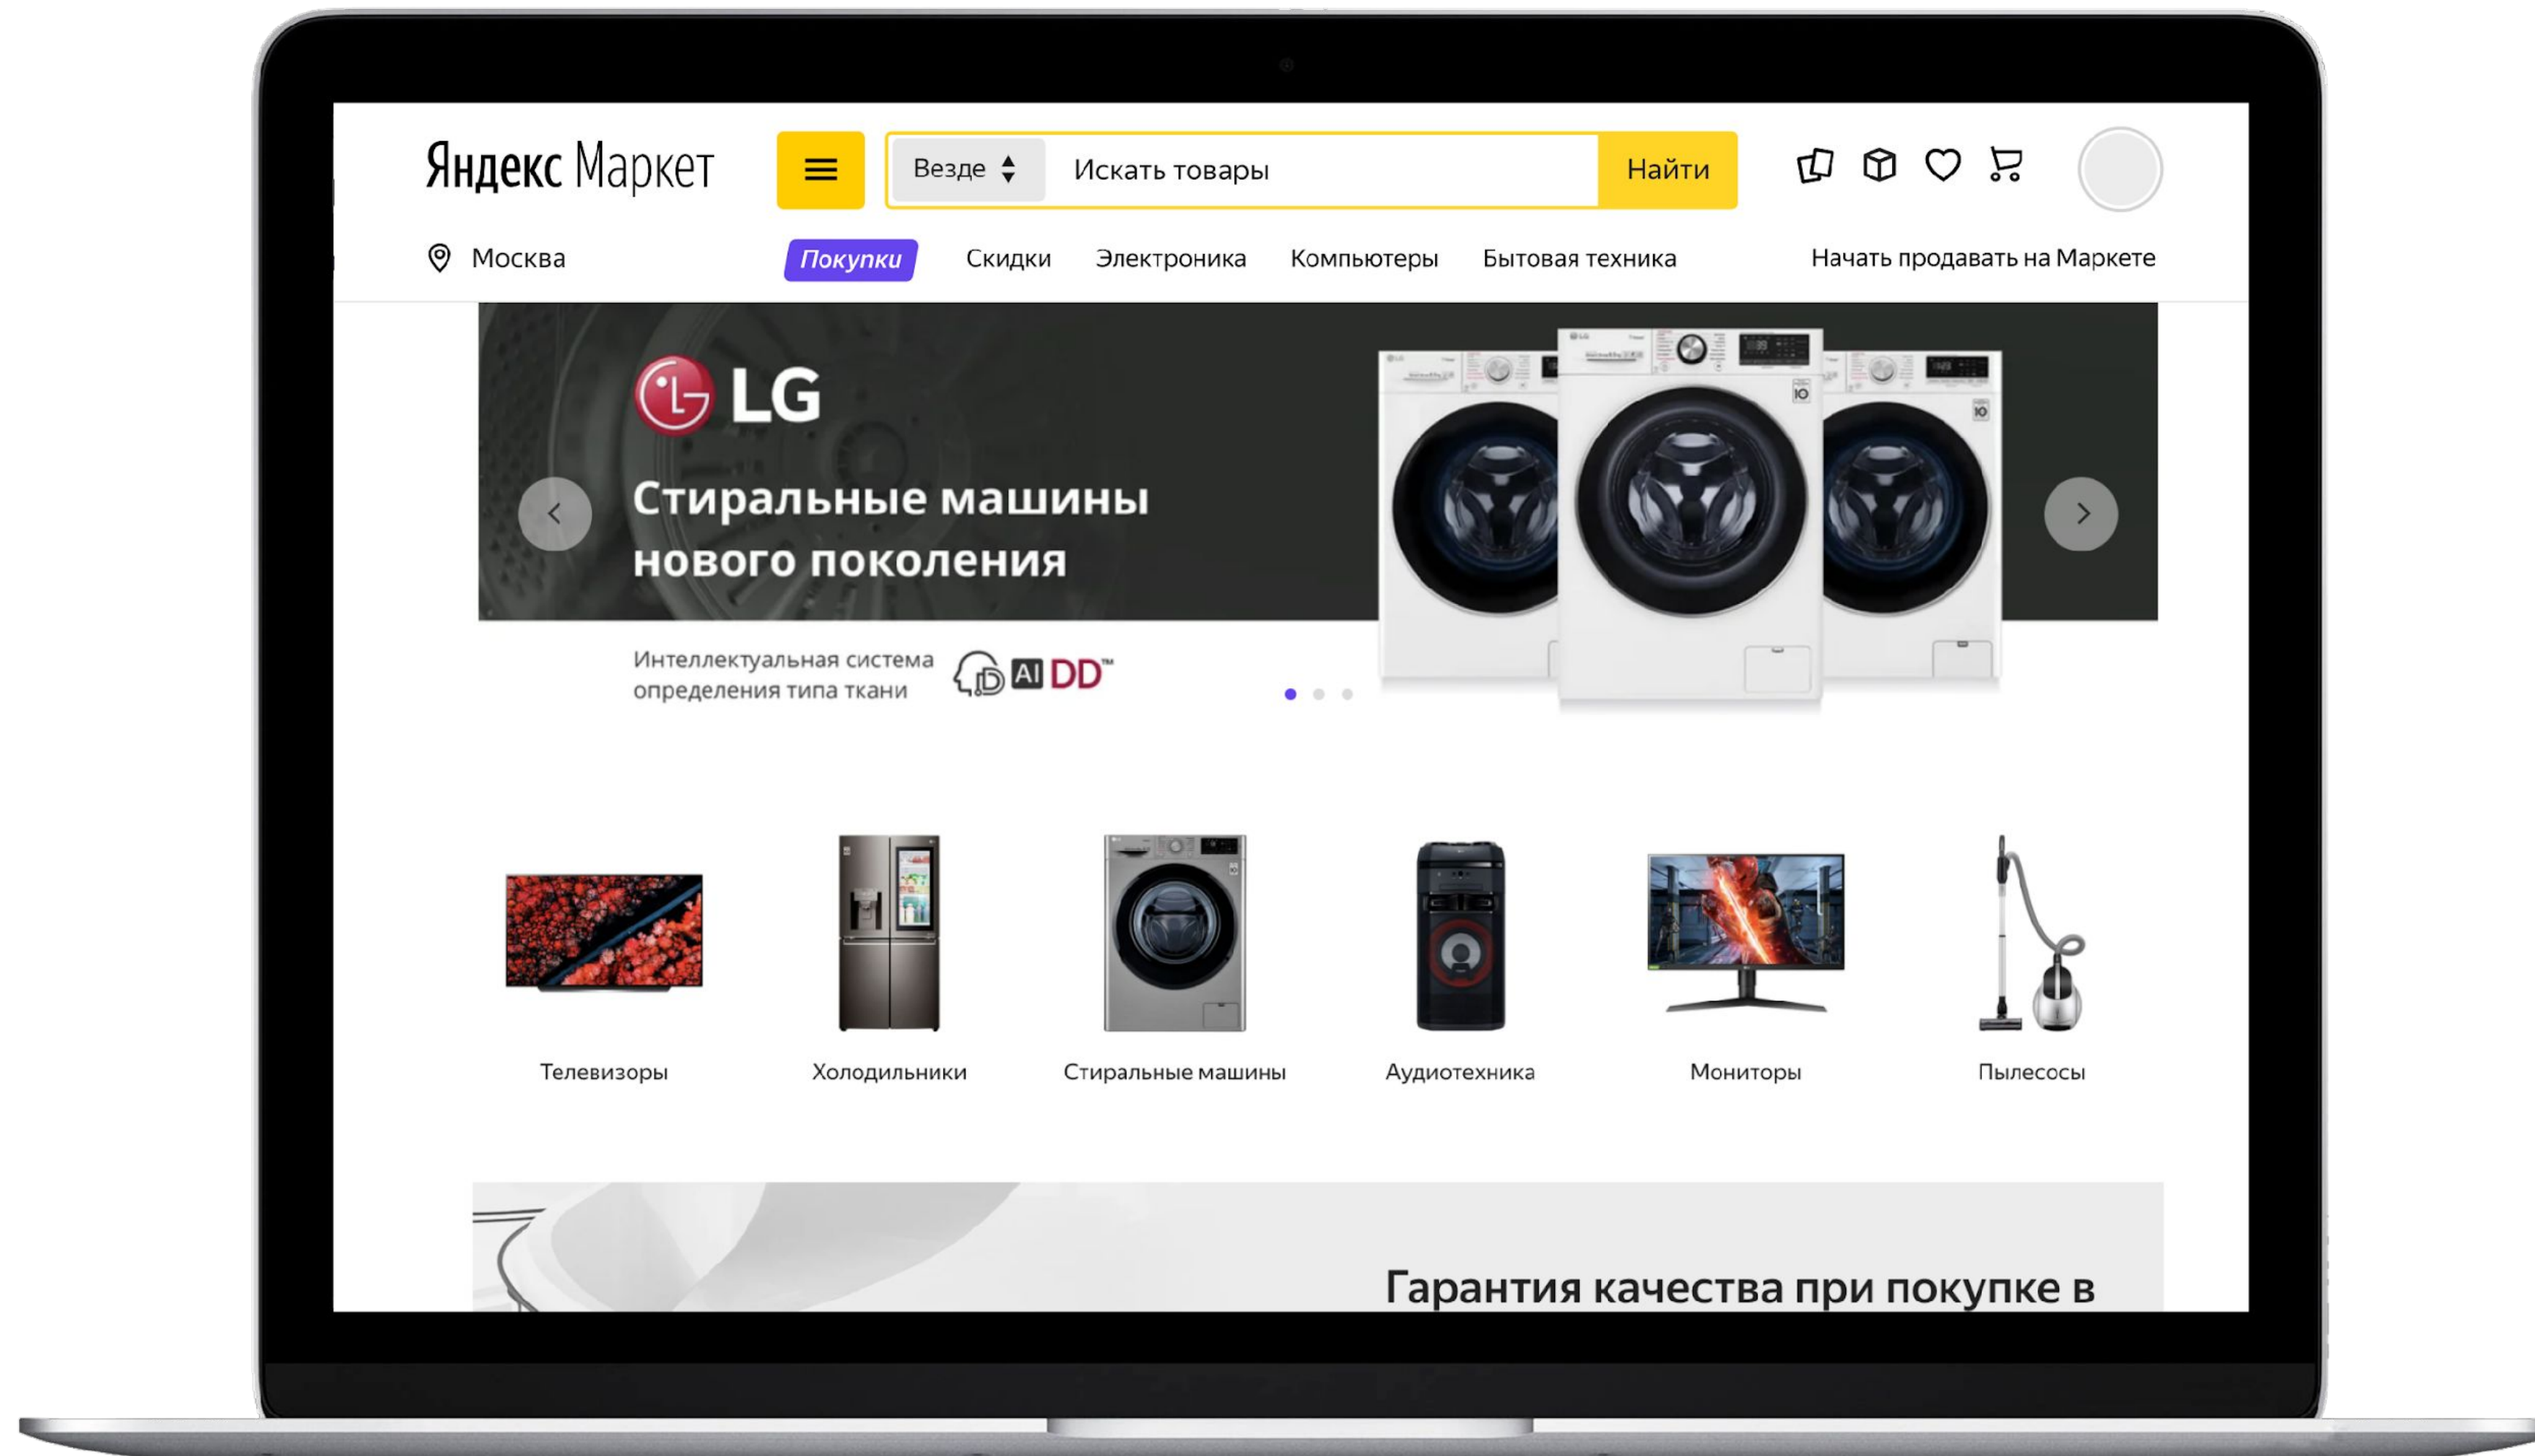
Яндекс Маркет

Везде

Искать товары

Найти

Москва

Покупки

Скидки

Электроника

Компьютеры

Бытовая техника

Начать продавать на Маркете

LG

Стиральные машины нового поколения

Интеллектуальная система определения типа ткани

AI DD™

Телевизоры

Холодильники

Стиральные машины

Аудиотехника

Мониторы

Пылесосы

Гарантия качества при покупке в